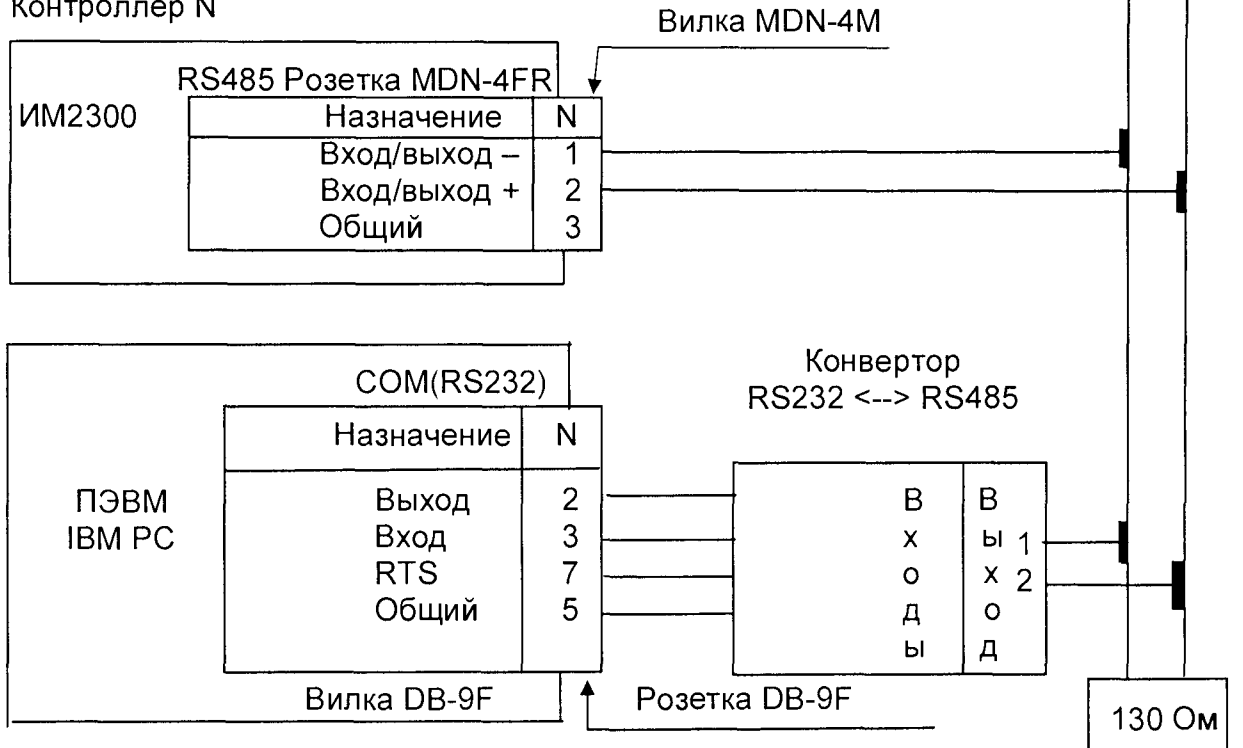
Контроллер N

Вилка MDN-4M

RS485 Розетка MDN-4FR

ИМ2300

| Назначение | N |
|---|---|
| Вход/выход – | 1 |
| Вход/выход + | 2 |
| Общий | 3 |

COM(RS232)

Конвертор
RS232 <--> RS485

ПЭВМ
IBM PC

| Назначение | N |
|---|---|
| Выход | 2 |
| Вход | 3 |
| RTS | 7 |
| Общий | 5 |

Входы

Выход

1
2

Вилка DB-9F

Розетка DB-9F

130 Ом